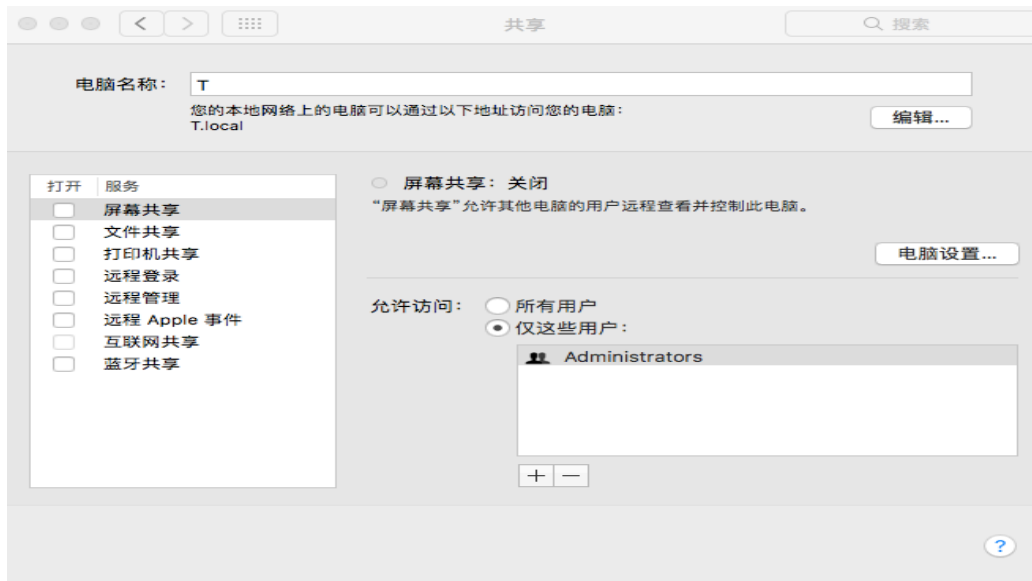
共享

搜索

电脑名称： T

您的本地网络上的电脑可以通过以下地址访问您的电脑：
T.local

编辑…

| 打开 | 服务 |
|---|---|
| | 屏幕共享 |
| | 文件共享 |
| | 打印机共享 |
| | 远程登录 |
| | 远程管理 |
| | 远程 Apple 事件 |
| | 互联网共享 |
| | 蓝牙共享 |

屏幕共享：关闭
"屏幕共享"允许其他电脑的用户远程查看并控制此电脑。

电脑设置…

允许访问： 所有用户
仅这些用户：

Administrators

+ —

?